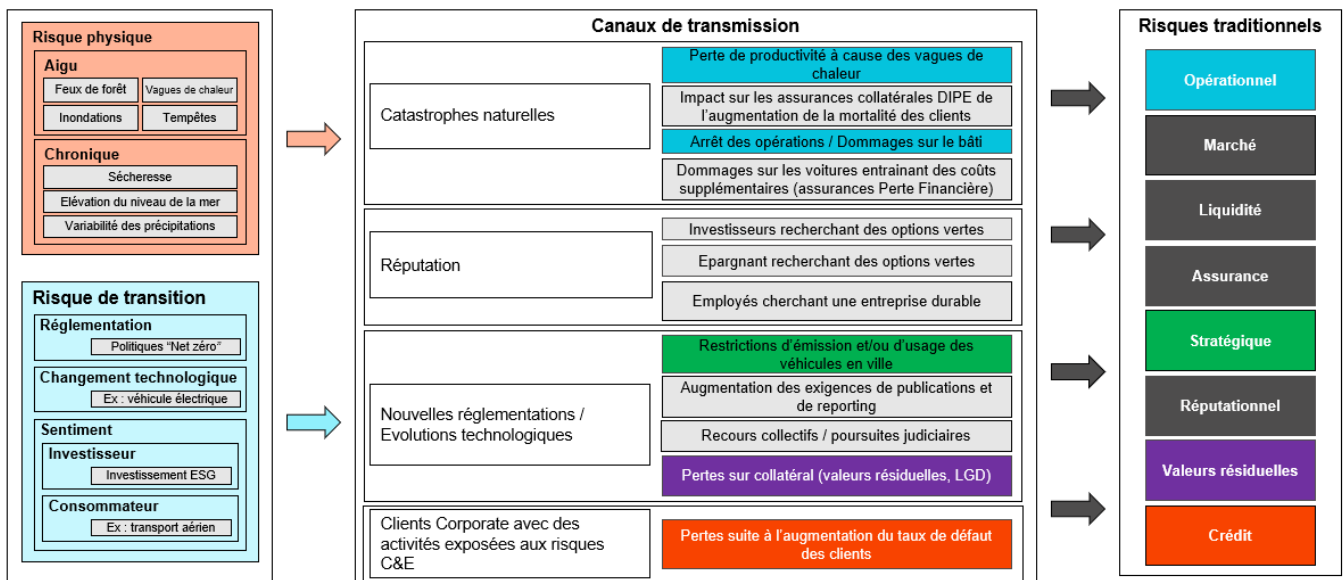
Risque physique

Aigu

Feux de forêt

Vagues de chaleur

Inondations

Tempêtes

Chronique

Sécheresse

Elévation du niveau de la mer

Variabilité des précipitations

Risque de transition

Réglementation

Politiques "Net zéro"

Changement technologique

Ex : véhicule électrique

Sentiment

Investisseur

Investissement ESG

Consommateur

Ex : transport aérien

Canaux de transmission

Catastrophes naturelles

Perte de productivité à cause des vagues de chaleur

Impact sur les assurances collatérales DIPE de l'augmentation de la mortalité des clients

Arrêt des opérations / Dommages sur le bâti

Dommages sur les voitures entrainant des coûts supplémentaires (assurances Perte Financière)

Réputation

Investisseurs recherchant des options vertes

Epargnant recherchant des options vertes

Employés cherchant une entreprise durable

Nouvelles réglementations / Evolutions technologiques

Restrictions d'émission et/ou d'usage des véhicules en ville

Augmentation des exigences de publications et de reporting

Recours collectifs / poursuites judiciaires

Pertes sur collatéral (valeurs résiduelles, LGD)

Clients Corporate avec des activités exposées aux risques C&E

Pertes suite à l'augmentation du taux de défaut des clients

Risques traditionnels

Opérationnel

Marché

Liquidité

Assurance

Stratégique

Réputationnel

Valeurs résiduelles

Crédit